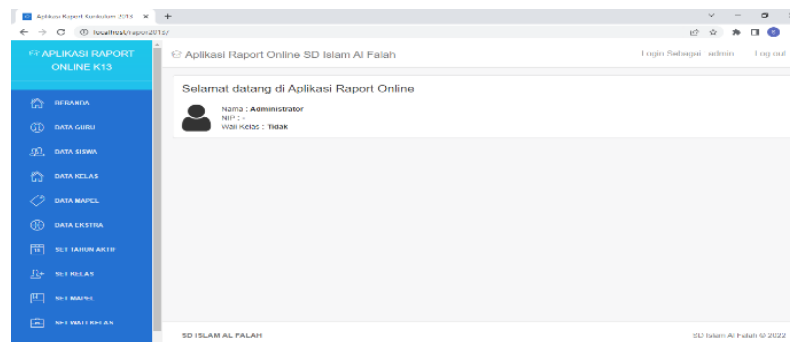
Aplikasi Raport Kurikulum 2013 ×
localhost/raport2016/

APLIKASI RAPORT ONLINE K13

BERANDA
DATA GURU
DATA SISWA
DATA KELAS
DATA MAPEL
DATA EKSTRA
SET TAHUN AKTIF
SET KELAS
SET MAPEL
SET WALI KELAS

Aplikasi Raport Online SD Islam Al Falah

Login Sebagai : admin
Log out

Selamat datang di Aplikasi Raport Online

Nama : Administrator
NIP : -
Wali Kelas : Tidak

SD ISLAM AL FALAH
SD Islam Al Falah © 2022